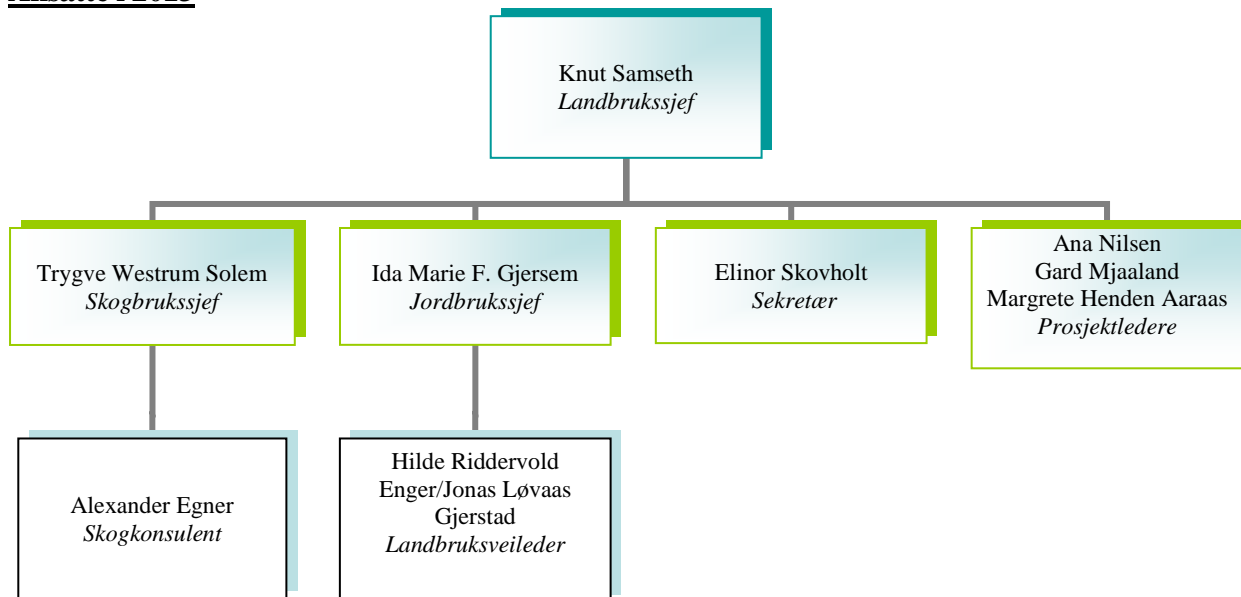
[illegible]

Knut Samseth
*Landbrukssjef*

Trygve Westrum Solem
*Skogbrukssjef*

Ida Marie F. Gjersem
*Jordbrukssjef*

Elinor Skovholt
*Sekretær*

Ana Nilsen
Gard Mjaaland
Margrete Henden Aaraas
*Prosjektledere*

Alexander Egner
*Skogkonsulent*

Hilde Riddervold Enger/Jonas Løvaas Gjerstad
*Landbruksveileder*